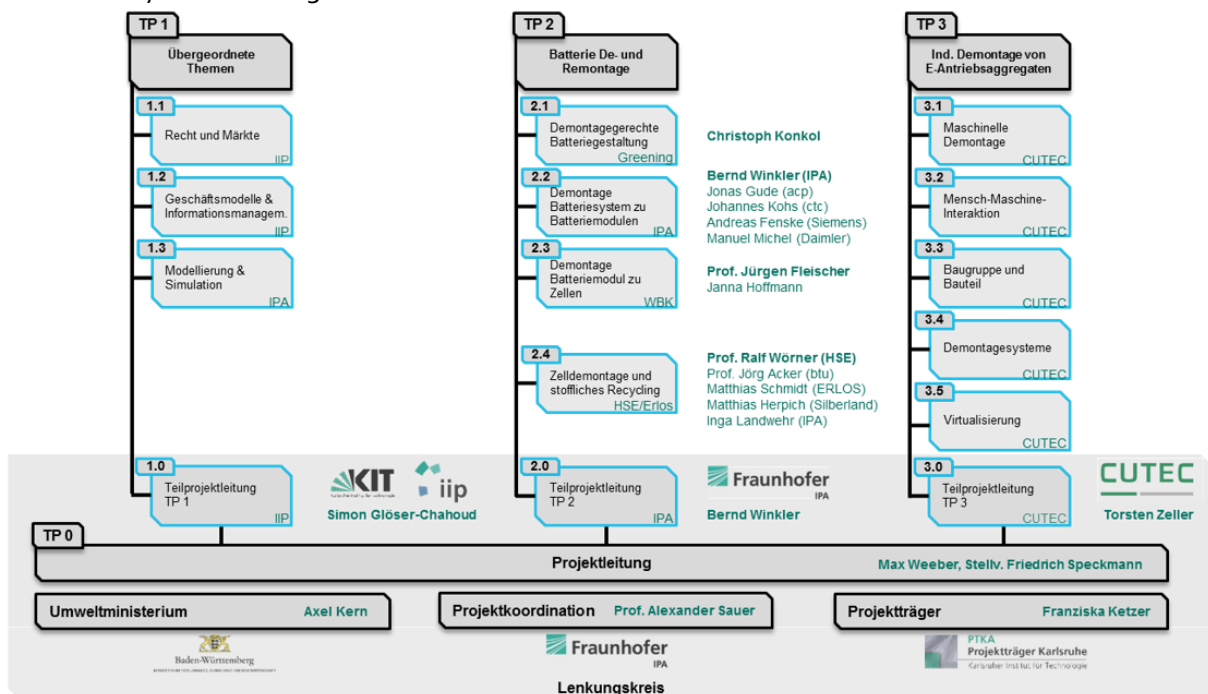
TP 1
Übergeordnete Themen

1.1
Recht und Märkte
IIP

1.2
Geschäftsmodelle & Informationsmanagem.
IIP

1.3
Modellierung & Simulation
IPA

TP 2
Batterie De- und Remontage

2.1
Demontagegerechte Batteriegestaltung
Greening

Christoph Konkol

2.2
Demontage Batteriesystem zu Batteriemodulen
IPA

Bernd Winkler (IPA)
Jonas Gude (acp)
Johannes Kohs (ctc)
Andreas Fenske (Siemens)
Manuel Michel (Daimler)

2.3
Demontage Batteriemodul zu Zellen
WBK

Prof. Jürgen Fleischer
Janna Hoffmann

2.4
Zelldemontage und stoffliches Recycling
HSE/Erlos

Prof. Ralf Wörner (HSE)
Prof. Jörg Acker (btu)
Matthias Schmidt (ERLOS)
Matthias Herpich (Silberland)
Inga Landwehr (IPA)

TP 3
Ind. Demontage von E-Antriebsaggregaten

3.1
Maschinelle Demontage
CUTEC

3.2
Mensch-Maschine-Interaktion
CUTEC

3.3
Baugruppe und Bauteil
CUTEC

3.4
Demontagesysteme
CUTEC

3.5
Virtualisierung
CUTEC

1.0
Teilprojektleitung TP 1
IIP

KIT iip
Simon Glöser-Chahoud

2.0
Teilprojektleitung TP 2
IPA

Fraunhofer IPA
Bernd Winkler

3.0
Teilprojektleitung TP 3
CUTEC

CUTEC
Torsten Zeller

TP 0
Projektleitung
Max Weeber, Stellv. Friedrich Speckmann

Umweltministerium Axel Kern
Baden-Württemberg

Projektkoordination Prof. Alexander Sauer
Fraunhofer IPA

Projektträger Franziska Ketzer
PTKA Projektträger Karlsruhe
Karlsruher Institut für Technologie

Lenkungskreis